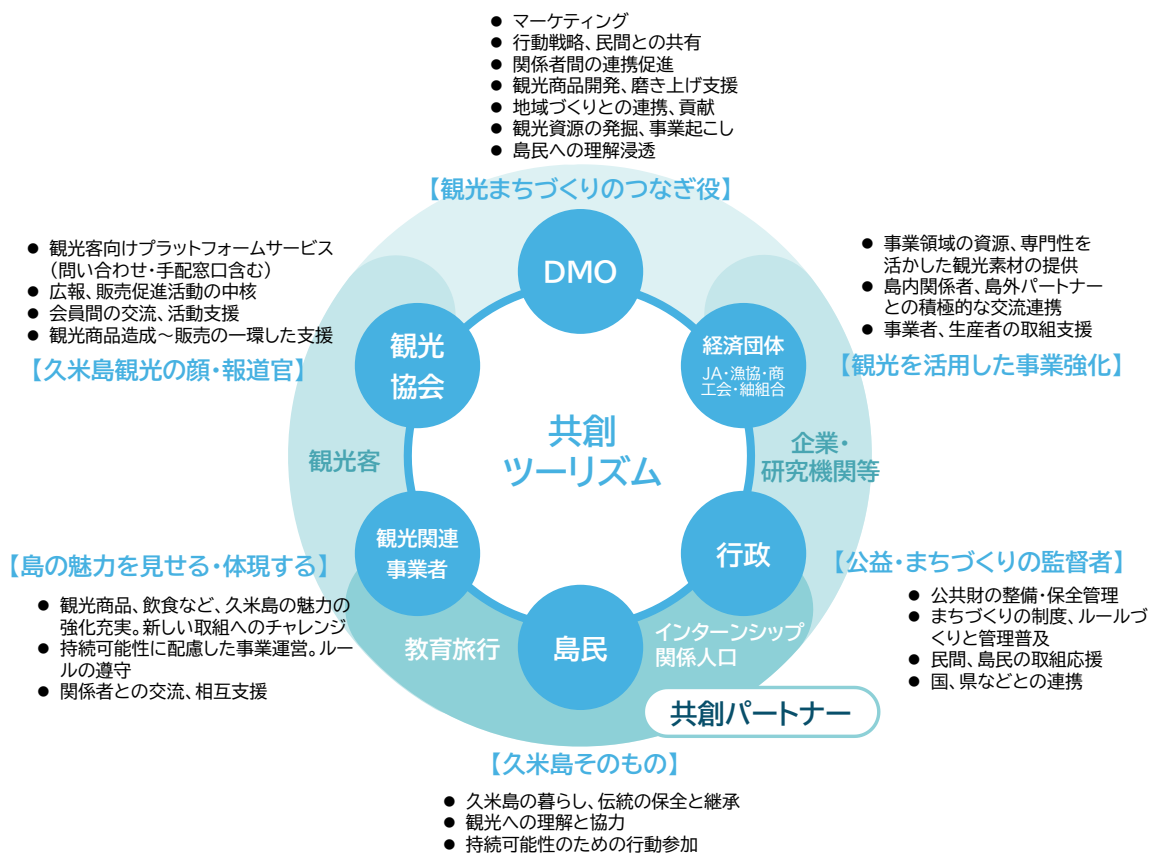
● マーケティング
● 行動戦略、民間との共有
● 関係者間の連携促進
● 観光商品開発、磨き上げ支援
● 地域づくりとの連携、貢献
● 観光資源の発掘、事業起こし
● 島民への理解浸透

【観光まちづくりのつなぎ役】

DMO

● 観光客向けプラットフォームサービス（問い合わせ・手配窓口含む）
● 広報、販売促進活動の中核
● 会員間の交流、活動支援
● 観光商品造成～販売の一環した支援

【久米島観光の顔・報道官】

観光協会

● 事業領域の資源、専門性を活かした観光素材の提供
● 島内関係者、島外パートナーとの積極的な交流連携
● 事業者、生産者の取組支援

【観光を活用した事業強化】

経済団体
JA・漁協・商工会・組組合

共創ツーリズム

観光客

企業・研究機関等

【島の魅力を見せる・体現する】

観光関連事業者

● 観光商品、飲食など、久米島の魅力の強化充実。新しい取組へのチャレンジ
● 持続可能性に配慮した事業運営。ルールの遵守
● 関係者との交流、相互支援

行政

【公益・まちづくりの監督者】

● 公共財の整備・保全管理
● まちづくりの制度、ルールづくりと管理普及
● 民間、島民の取組応援
● 国、県などとの連携

教育旅行

島民

インターンシップ
関係人口

共創パートナー

【久米島そのもの】

● 久米島の暮らし、伝統の保全と継承
● 観光への理解と協力
● 持続可能性のための行動参加